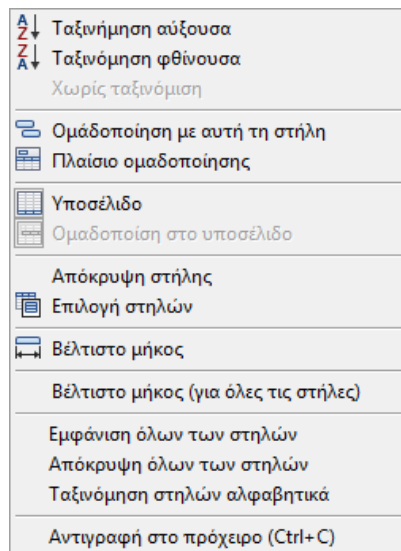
A Z Ταξινήμηση αύξουσα
Z A Ταξινόμηση φθίνουσα
Χωρίς ταξινόμιση

Ομαδοποίηση με αυτή τη στήλη
Πλαίσιο ομαδοποίησης

Υποσέλιδο
Ομαδοποίση στο υποσέλιδο

Απόκρυψη στήλης
Επιλογή στηλών

Βέλτιστο μήκος

Βέλτιστο μήκος (για όλες τις στήλες)

Εμφάνιση όλων των στηλών
Απόκρυψη όλων των στηλών
Ταξινόμηση στηλών αλφαβητικά

Αντιγραφή στο πρόχειρο (Ctrl+C)